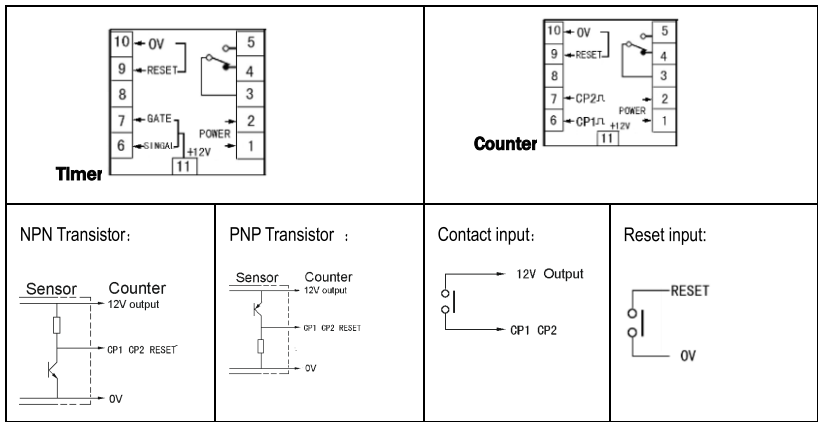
10 0V
9 RESET
8
7 GATE
6 SINGAL
+12V
11
5
4
3
2
1
POWER
Timer

10 0V
9 RESET
8
7 CP2
6 CP1
+12V
11
5
4
3
2
1
POWER
Counter

| NPN Transistor: | PNP Transistor : | Contact input: | Reset input: |
|---|---|---|---|
| Sensor Counter 12V output CP1 CP2 RESET 0V | Sensor Counter 12V output CP1 CP2 RESET 0V | 12V Output CP1 CP2 | RESET 0V |